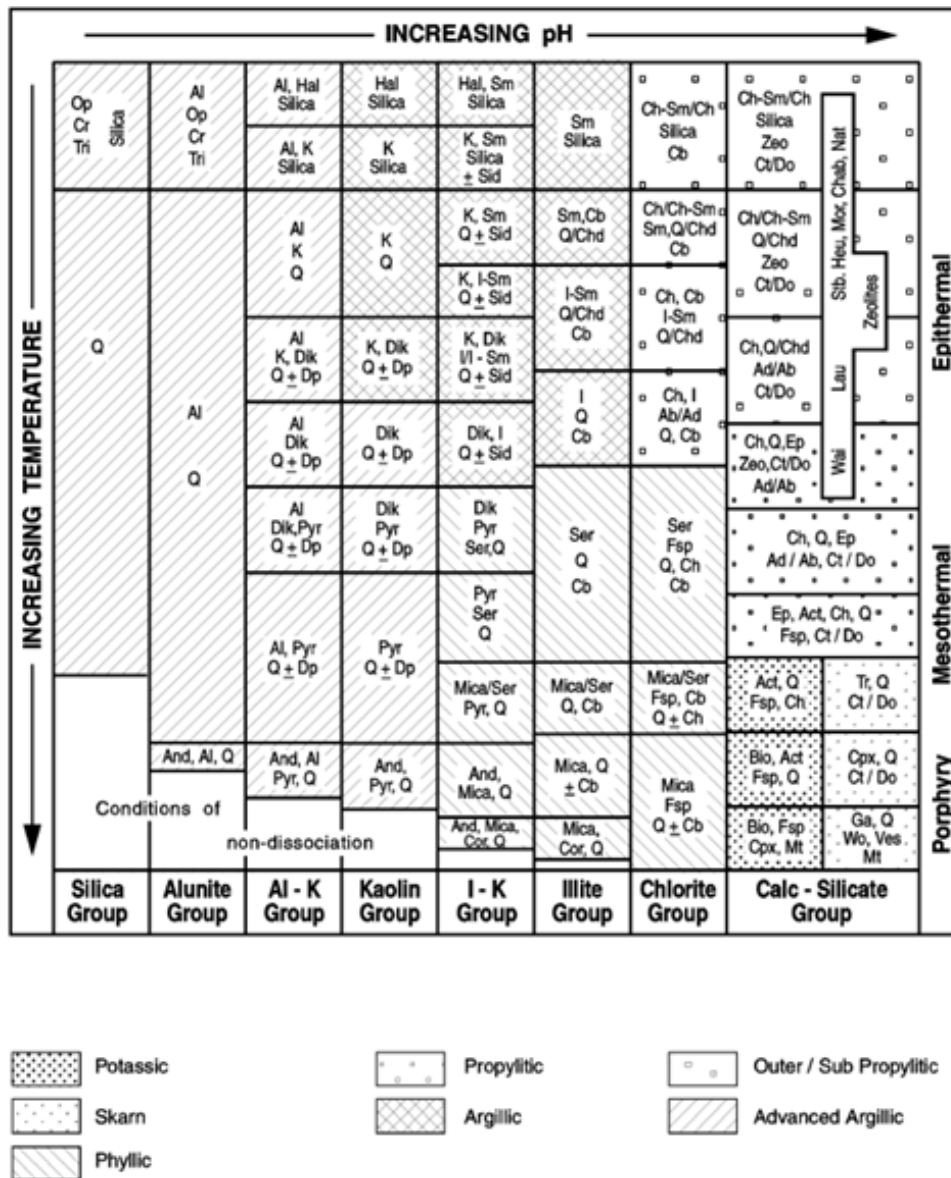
INCREASING pH

INCREASING TEMPERATURE

| Silica Group | Alunite Group | Al - K Group | Kaolin Group | I - K Group | Illite Group | Chlorite Group | Calc - Silicate Group |
|---|---|---|---|---|---|---|---|
| Op Cr Tri Silica | Al Op Cr Tri | Al, Hal Silica | Hal Silica | Hal, Sm Silica | Sm Silica | Ch-Sm/Ch Silica Cb | Ch-Sm/Ch Silica Zeo Ct/Do |
| | | Al, K Silica | K Silica | K, Sm Silica ± Sid | | | |
| Q | Al Q | Al K Q | K Q | K, Sm Q ± Sid | Sm,Cb Q/Chd | Ch/Ch-Sm Sm,Q/Chd Cb | Ch/Ch-Sm Q/Chd Zeo Ct/Do |
| | | | | K, I-Sm Q ± Sid | I-Sm Q/Chd Cb | Ch, Cb I-Sm Q/Chd | |
| | | Al K, Dik Q ± Dp | K, Dik Q ± Dp | K, Dik I/I - Sm Q ± Sid | | | Ch,Q/Chd Ad/Ab Ct/Do |
| | | Al Dik Q ± Dp | Dik Q ± Dp | Dik, I Q ± Sid | I Q Cb | Ch, I Ab/Ad Q, Cb | Ch,Q,Ep Zeo,Ct/Do Ad/Ab |
| | | Al Dik,Pyr Q ± Dp | Dik Pyr Q ± Dp | Dik Pyr Ser,Q | Ser Q Cb | Ser Fsp Q, Ch Cb | Ch, Q, Ep Ad / Ab, Ct / Do |
| | | Al, Pyr Q ± Dp | Pyr Q ± Dp | Pyr Ser Q | | | Ep, Act, Ch, Q Fsp, Ct / Do |
| | | | | Mica/Ser Pyr, Q | Mica/Ser Q, Cb | Mica/Ser Fsp, Cb Q ± Ch | Act, Q Fsp, Ch / Tr, Q Ct / Do |
| | And, Al, Q | And, Al Pyr, Q | And, Pyr, Q | And, Mica, Q | Mica, Q ± Cb | Mica Fsp Q ± Cb | Bio, Act Fsp, Q / Cpx, Q Ct / Do |
| Conditions of | | non-dissociation | | And, Mica, Cor, Q | Mica, Cor, Q | | Bio, Fsp Cpx, Mt / Ga, Q Wo, Ves Mt |

Stb, Heu, Mor, Chab, Nat
Zeolites
Lau
Wai

Epithermal
Mesothermal
Porphyry

Potassic
Skarn
Phyllic
Propylitic
Argillic
Outer / Sub Propylitic
Advanced Argillic